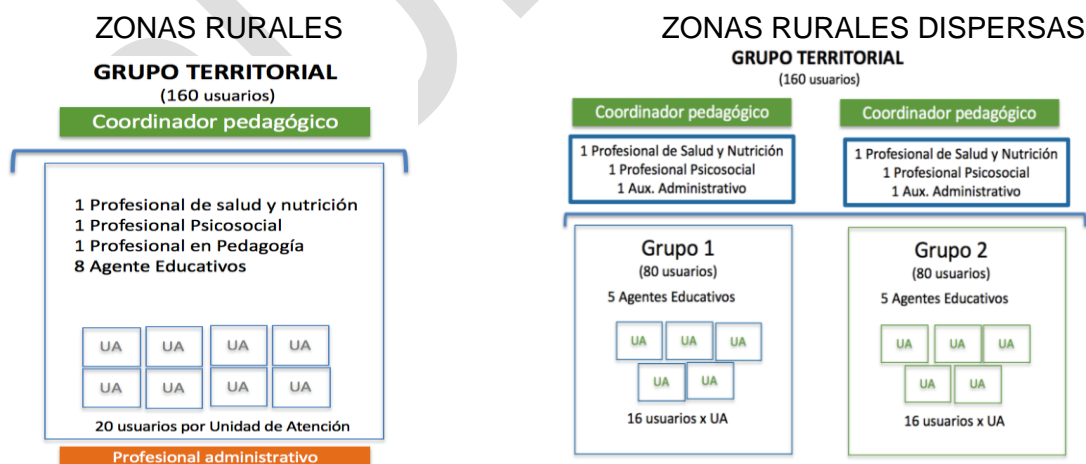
ZONAS RURALES

GRUPO TERRITORIAL
(160 usuarios)

Coordinador pedagógico

1 Profesional de salud y nutrición
1 Profesional Psicosocial
1 Profesional en Pedagogía
8 Agente Educativos

UA UA UA UA
UA UA UA UA

20 usuarios por Unidad de Atención

Profesional administrativo

ZONAS RURALES DISPERSAS

GRUPO TERRITORIAL
(160 usuarios)

Coordinador pedagógico

1 Profesional de Salud y Nutrición
1 Profesional Psicosocial
1 Aux. Administrativo

Coordinador pedagógico

1 Profesional de Salud y Nutrición
1 Profesional Psicosocial
1 Aux. Administrativo

Grupo 1
(80 usuarios)
5 Agentes Educativos

UA UA UA
UA UA

16 usuarios x UA

Grupo 2
(80 usuarios)
5 Agentes Educativos

UA UA UA
UA UA

16 usuarios x UA